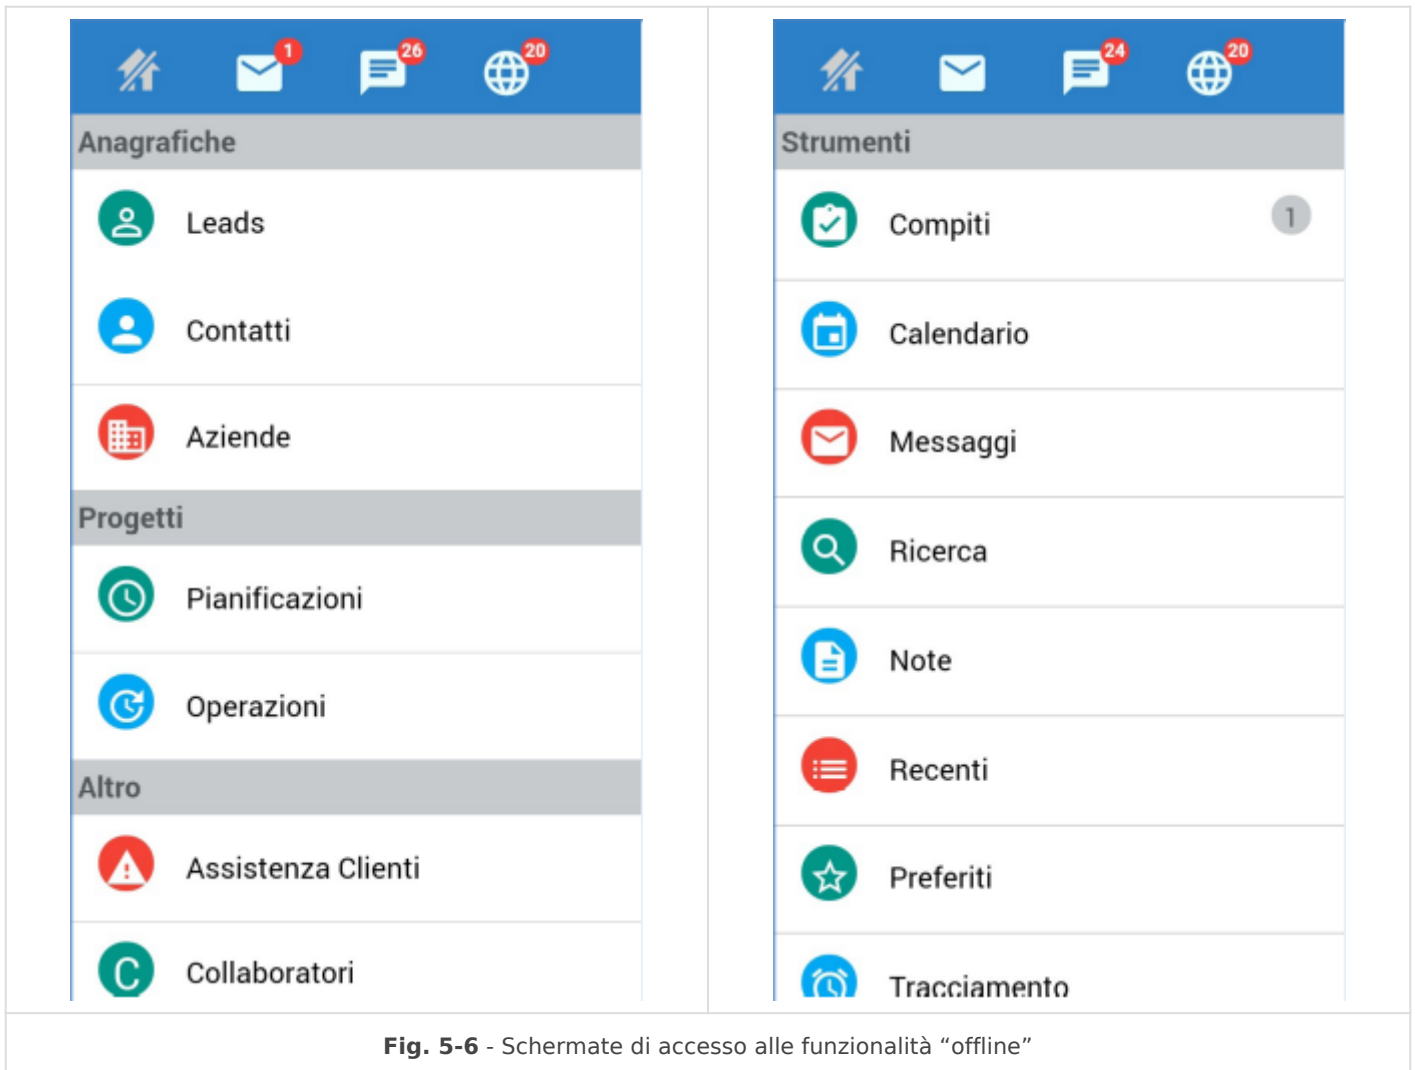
1 26 20

Anagrafiche

Leads

Contatti

Aziende

Progetti

Pianificazioni

Operazioni

Altro

Assistenza Clienti

Collaboratori

24 20

Strumenti

Compiti 1

Calendario

Messaggi

Ricerca

Note

Recenti

Preferiti

Tracciamento

**Fig. 5-6** - Schermate di accesso alle funzionalità “offline”